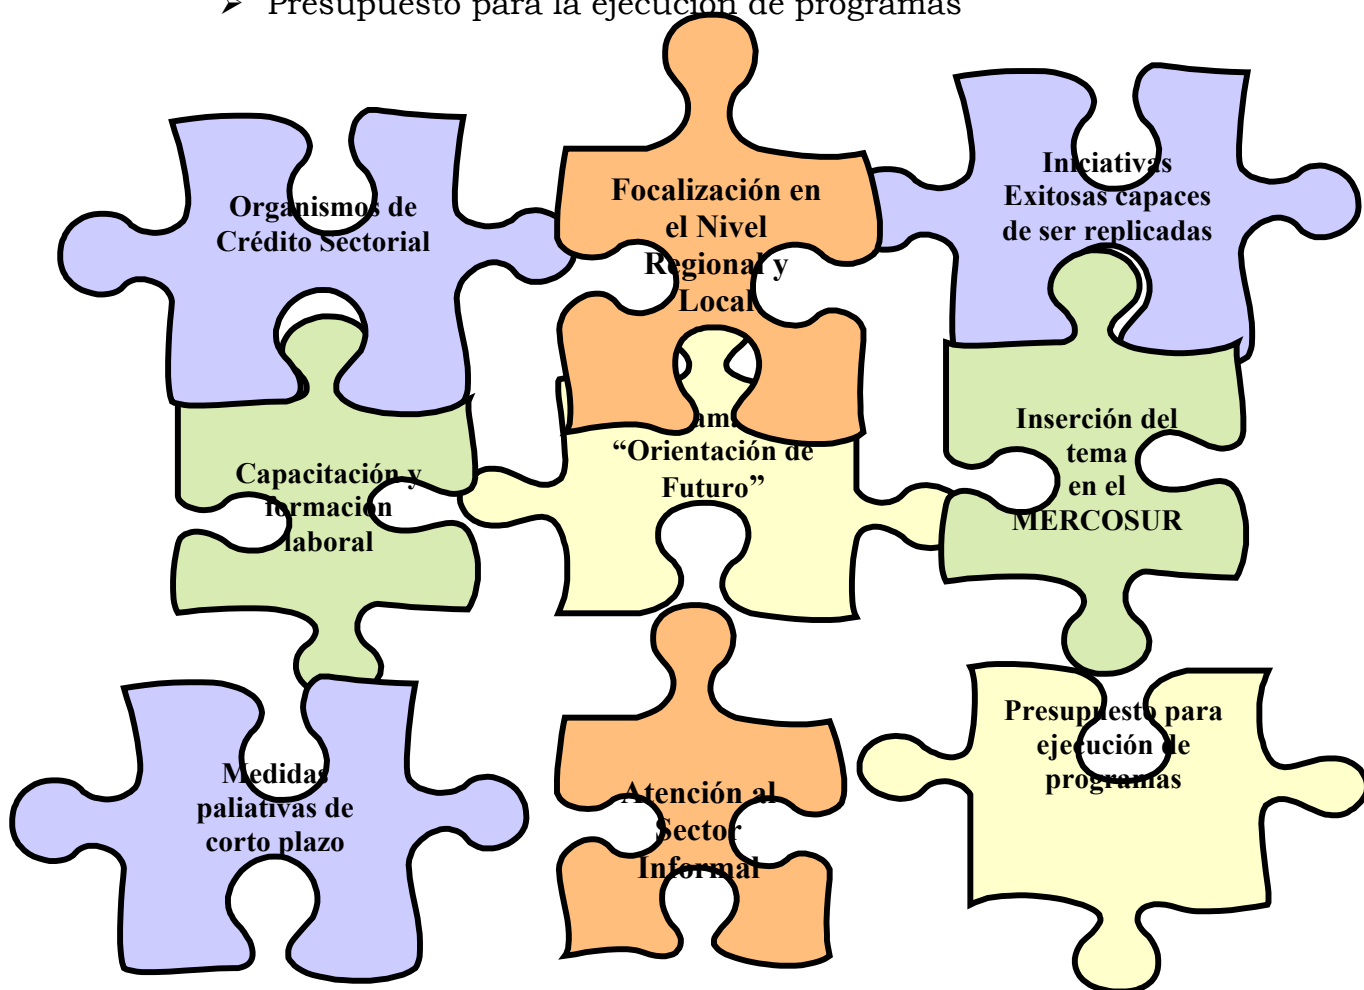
➢ Presupuesto para la ejecución de programas

Organismos de Crédito Sectorial

Focalización en el Nivel Regional y Local

Iniciativas Exitosas capaces de ser replicadas

Capacitación y formacion laboral

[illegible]ama “Orientación de Futuro”

Inserción del tema en el MERCOSUR

Medidas paliativas de corto plazo

Atención al Sector Informal

Presupuesto para ejecución de programas